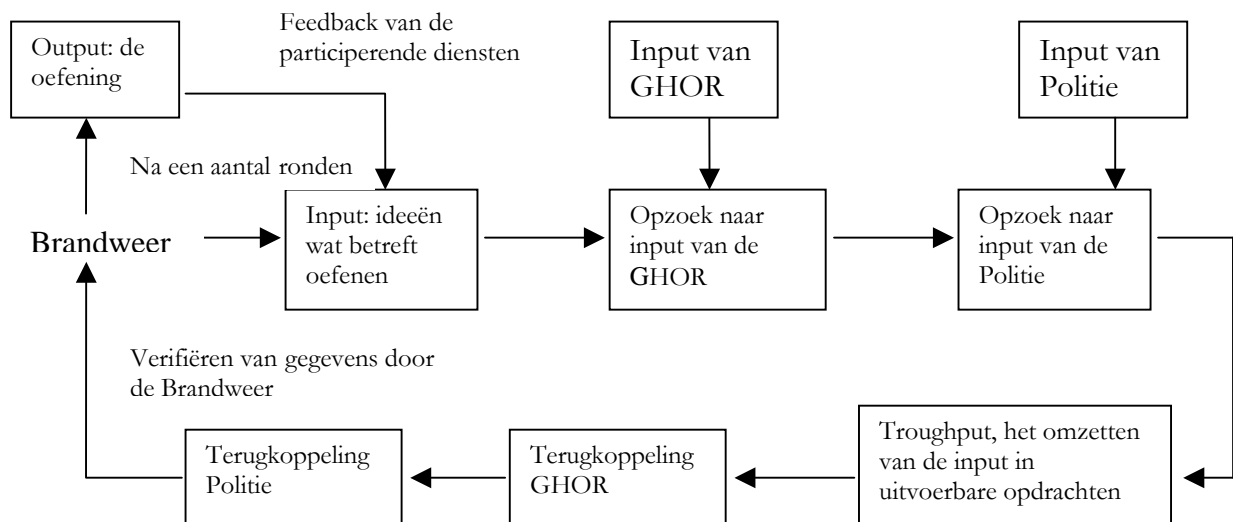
Output: de oefening

Feedback van de participerende diensten

Input van GHOR

Input van Politie

Na een aantal ronden

Brandweer

Input: ideeën wat betreft oefenen

Opzoek naar input van de GHOR

Opzoek naar input van de Politie

Verifiëren van gegevens door de Brandweer

Terugkoppeling Politie

Terugkoppeling GHOR

Troughput, het omzetten van de input in uitvoerbare opdrachten